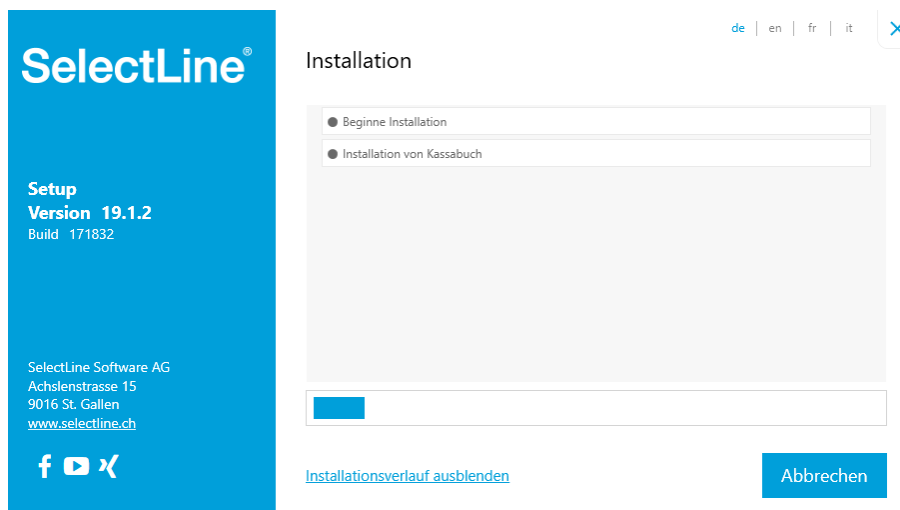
SelectLine®

Setup
Version 19.1.2
Build 171832

SelectLine Software AG
Achslenstrasse 15
9016 St. Gallen
www.selectline.ch

de | en | fr | it

Installation

Beginne Installation

Installation von Kassabuch

Installationsverlauf ausblenden

Abbrechen